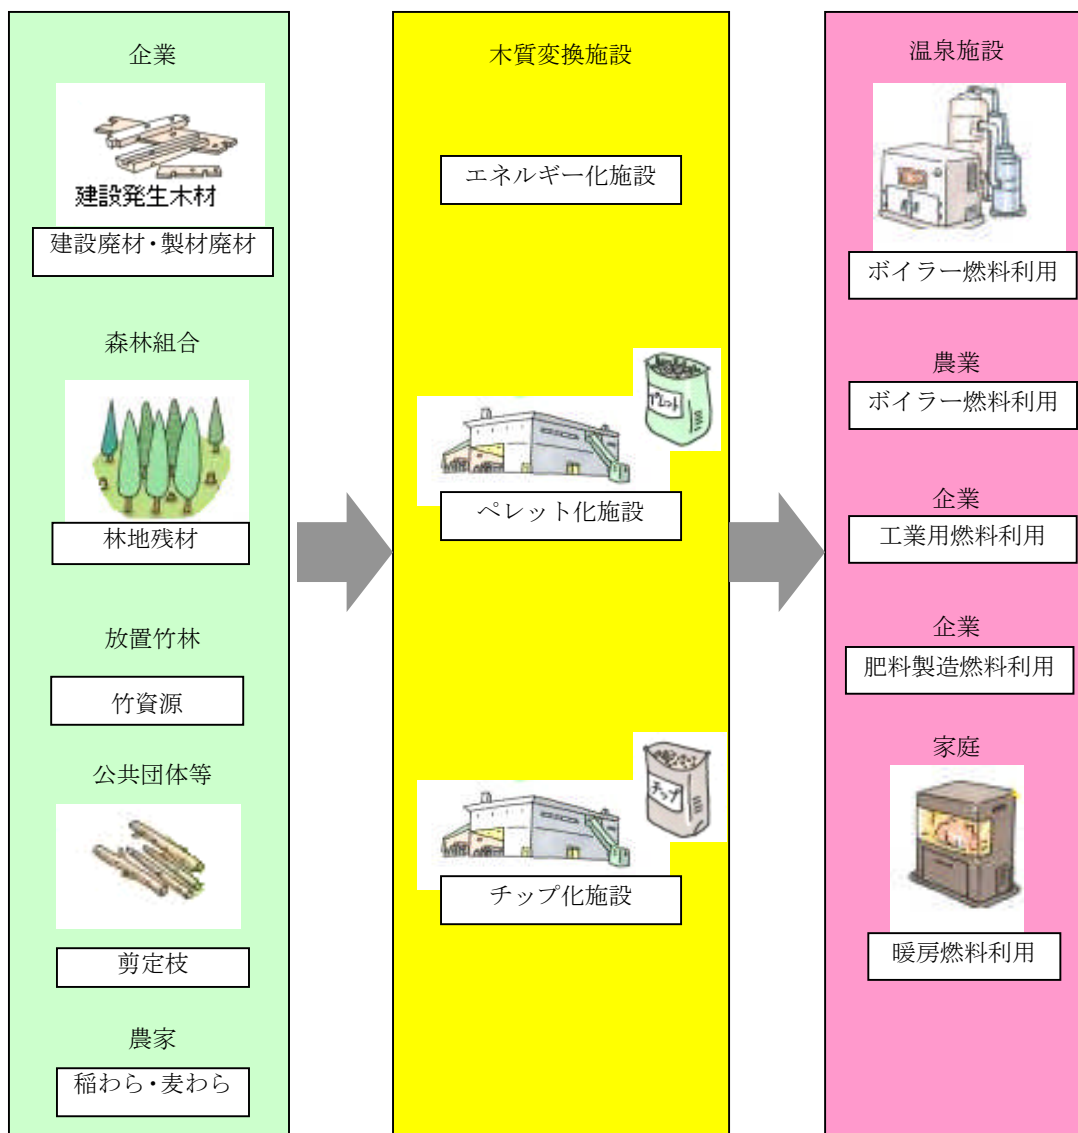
企業

建設発生木材

建設廃材・製材廃材

森林組合

林地残材

放置竹林

竹資源

公共団体等

剪定枝

農家

稲わら・麦わら

木質変換施設

エネルギー化施設

ペレット

ペレット化施設

チップ

チップ化施設

温泉施設

ボイラー燃料利用

農業

ボイラー燃料利用

企業

工業用燃料利用

企業

肥料製造燃料利用

家庭

暖房燃料利用